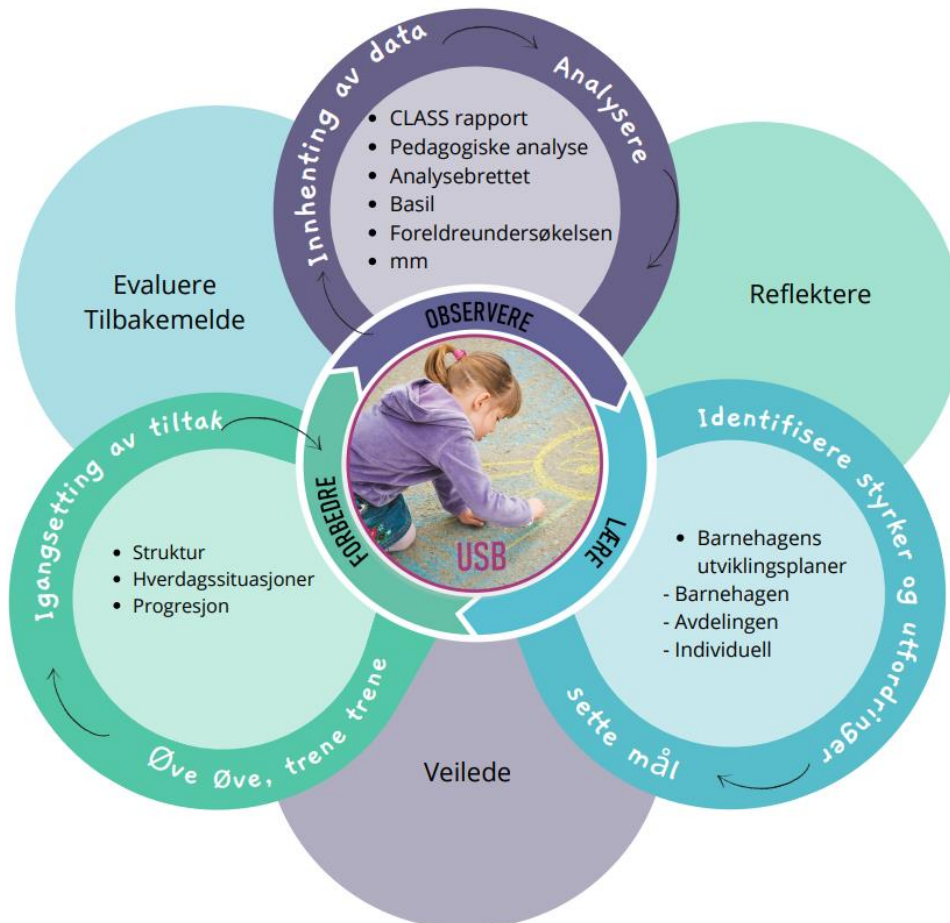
Innhenting av data

Analysere

- CLASS rapport
- Pedagogiske analyse
- Analysebrettet
- Basil
- Foreldreundersøkelsen
- mm

Evaluere
Tilbakemelde

Reflektere

OBSERVERE

FORBEDRE

LÆRE

USB

Igangsetting av tiltak

- Struktur
- Hverdagssituasjoner
- Progresjon

Øve Øve, trene trene

Identifisere styrker og utfordringer

- Barnehagens utviklingsplaner
- Barnehagen
- Avdelingen
- Individuell

sette mål

Veilede